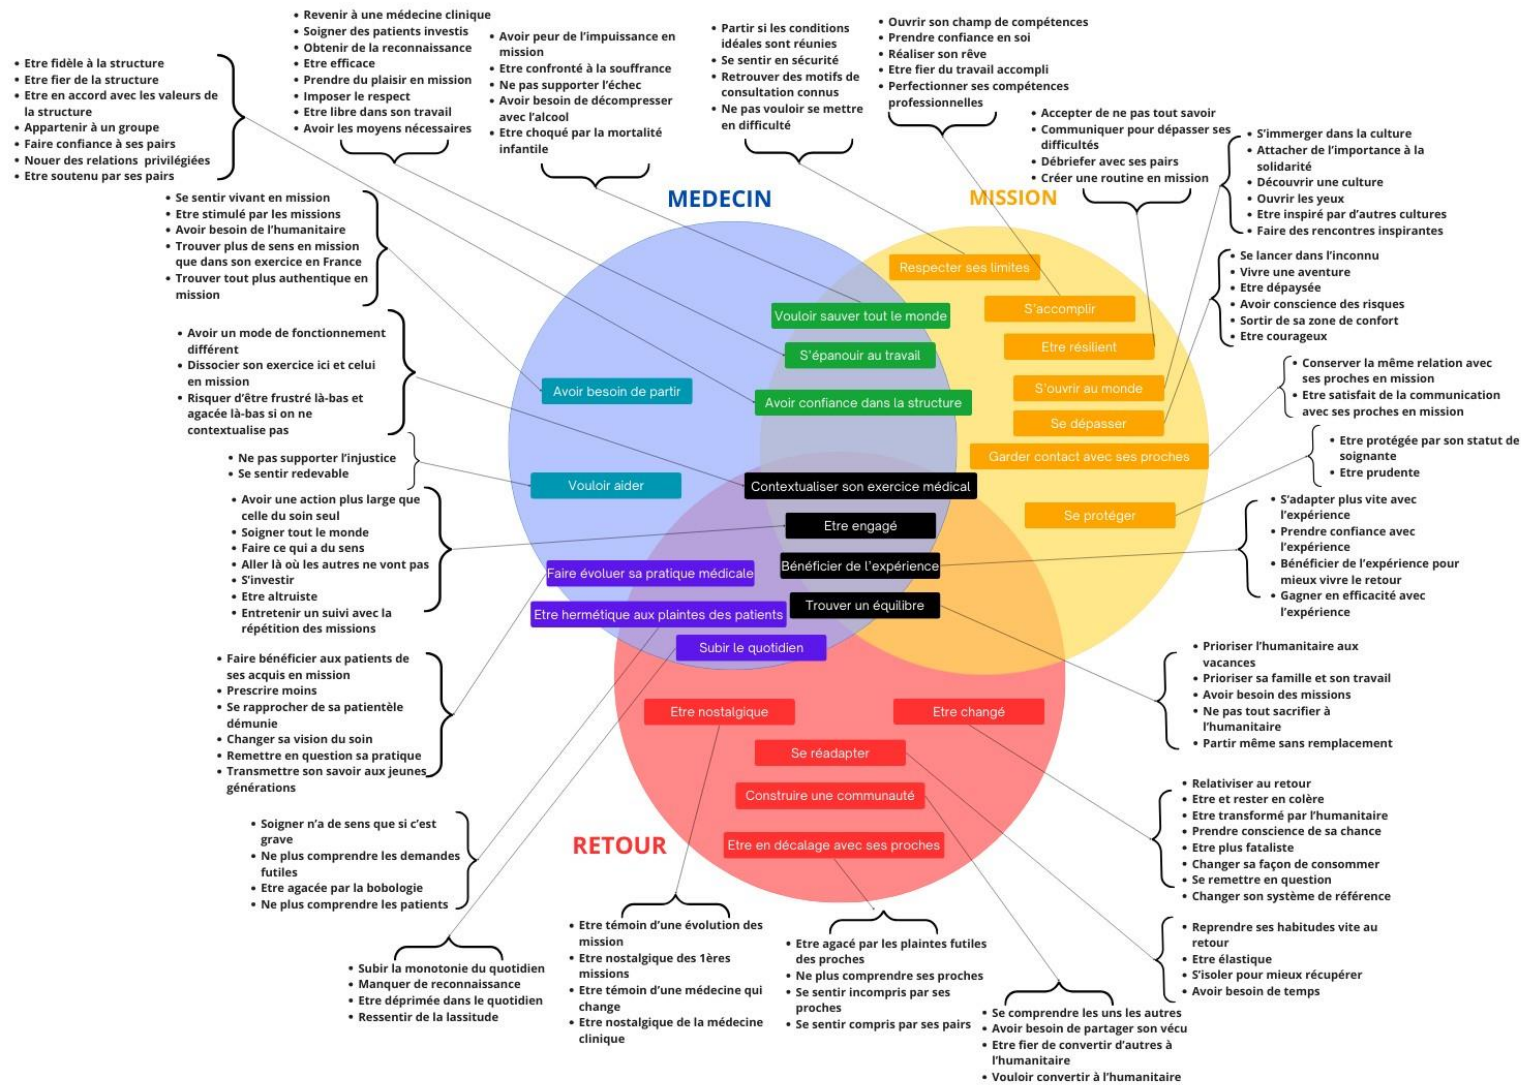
- Etre fidèle à la structure
- Etre fier de la structure
- Etre en accord avec les valeurs de la structure
- Appartenir à un groupe
- Faire confiance à ses pairs
- Nouer des relations privilégiées
- Etre soutenu par ses pairs

- Revenir à une médecine clinique
- Soigner des patients investis
- Obtenir de la reconnaissance
- Etre efficace
- Prendre du plaisir en mission
- Imposer le respect
- Etre libre dans son travail
- Avoir les moyens nécessaires

- Avoir peur de l'impuissance en mission
- Etre confronté à la souffrance
- Ne pas supporter l'échec
- Avoir besoin de décompresser avec l'alcool
- Etre choqué par la mortalité infantile

- Partir si les conditions idéales sont réunies
- Se sentir en sécurité
- Retrouver des motifs de consultation connus
- Ne pas vouloir se mettre en difficulté

- Ouvrir son champ de compétences
- Prendre confiance en soi
- Réaliser son rêve
- Etre fier du travail accompli
- Perfectionner ses compétences professionnelles

- Accepter de ne pas tout savoir
- Communiquer pour dépasser ses difficultés
- Débriefer avec ses pairs
- Créer une routine en mission

- S'immerger dans la culture
- Attacher de l'importance à la solidarité
- Découvrir une culture
- Ouvrir les yeux
- Etre inspiré par d'autres cultures
- Faire des rencontres inspirantes

- Se sentir vivant en mission
- Etre stimulé par les missions
- Avoir besoin de l'humanitaire
- Trouver plus de sens en mission que dans son exercice en France
- Trouver tout plus authentique en mission

MEDECIN

MISSION

- Se lancer dans l'inconnu
- Vivre une aventure
- Etre dépaysée
- Avoir conscience des risques
- Sortir de sa zone de confort
- Etre courageux

Respecter ses limites
S'accomplir
Vouloir sauver tout le monde
Etre résilient
S'épanouir au travail
S'ouvrir au monde
Avoir besoin de partir
Avoir confiance dans la structure
Se dépasser
Garder contact avec ses proches

- Avoir un mode de fonctionnement différent
- Dissocier son exercice ici et celui en mission
- Risquer d'être frustré là-bas et agacée là-bas si on ne contextualise pas

- Conserver la même relation avec ses proches en mission
- Etre satisfait de la communication avec ses proches en mission

- Ne pas supporter l'injustice
- Se sentir redevable

Vouloir aider
Contextualiser son exercice médical

- Etre protégée par son statut de soignante
- Etre prudente

Se protéger
Etre engagé

- Avoir une action plus large que celle du soin seul
- Soigner tout le monde
- Faire ce qui a du sens
- Aller là où les autres ne vont pas
- S'investir
- Etre altruiste
- Entretenir un suivi avec la répétition des missions

Faire évoluer sa pratique médicale
Bénéficier de l'expérience
Etre hermétique aux plaintes des patients
Trouver un équilibre
Subir le quotidien

- S'adapter plus vite avec l'expérience
- Prendre confiance avec l'expérience
- Bénéficier de l'expérience pour mieux vivre le retour
- Gagner en efficacité avec l'expérience

- Faire bénéficier aux patients de ses acquis en mission
- Prescrire moins
- Se rapprocher de sa patientèle démunie
- Changer sa vision du soin
- Remettre en question sa pratique
- Transmettre son savoir aux jeunes générations

- Prioriser l'humanitaire aux vacances
- Prioriser sa famille et son travail
- Avoir besoin des missions
- Ne pas tout sacrifier à l'humanitaire
- Partir même sans remplacement

Etre nostalgique
Etre changé
Se réadapter
Construire une communauté
Etre en décalage avec ses proches

RETOUR

- Soigner n'a de sens que si c'est grave
- Ne plus comprendre les demandes futiles
- Etre agacée par la bobologie
- Ne plus comprendre les patients

- Relativiser au retour
- Etre et rester en colère
- Etre transformé par l'humanitaire
- Prendre conscience de sa chance
- Etre plus fataliste
- Changer sa façon de consommer
- Se remettre en question
- Changer son système de référence

- Reprendre ses habitudes vite au retour
- Etre élastique
- S'isoler pour mieux récupérer
- Avoir besoin de temps

- Subir la monotonie du quotidien
- Manquer de reconnaissance
- Etre déprimée dans le quotidien
- Ressentir de la lassitude

- Etre témoin d'une évolution des mission
- Etre nostalgique des 1ères missions
- Etre témoin d'une médecine qui change
- Etre nostalgique de la médecine clinique

- Etre agacé par les plaintes futiles des proches
- Ne plus comprendre ses proches
- Se sentir incompris par ses proches
- Se sentir compris par ses pairs

- Se comprendre les uns les autres
- Avoir besoin de partager son vécu
- Etre fier de convertir d'autres à l'humanitaire
- Vouloir convertir à l'humanitaire